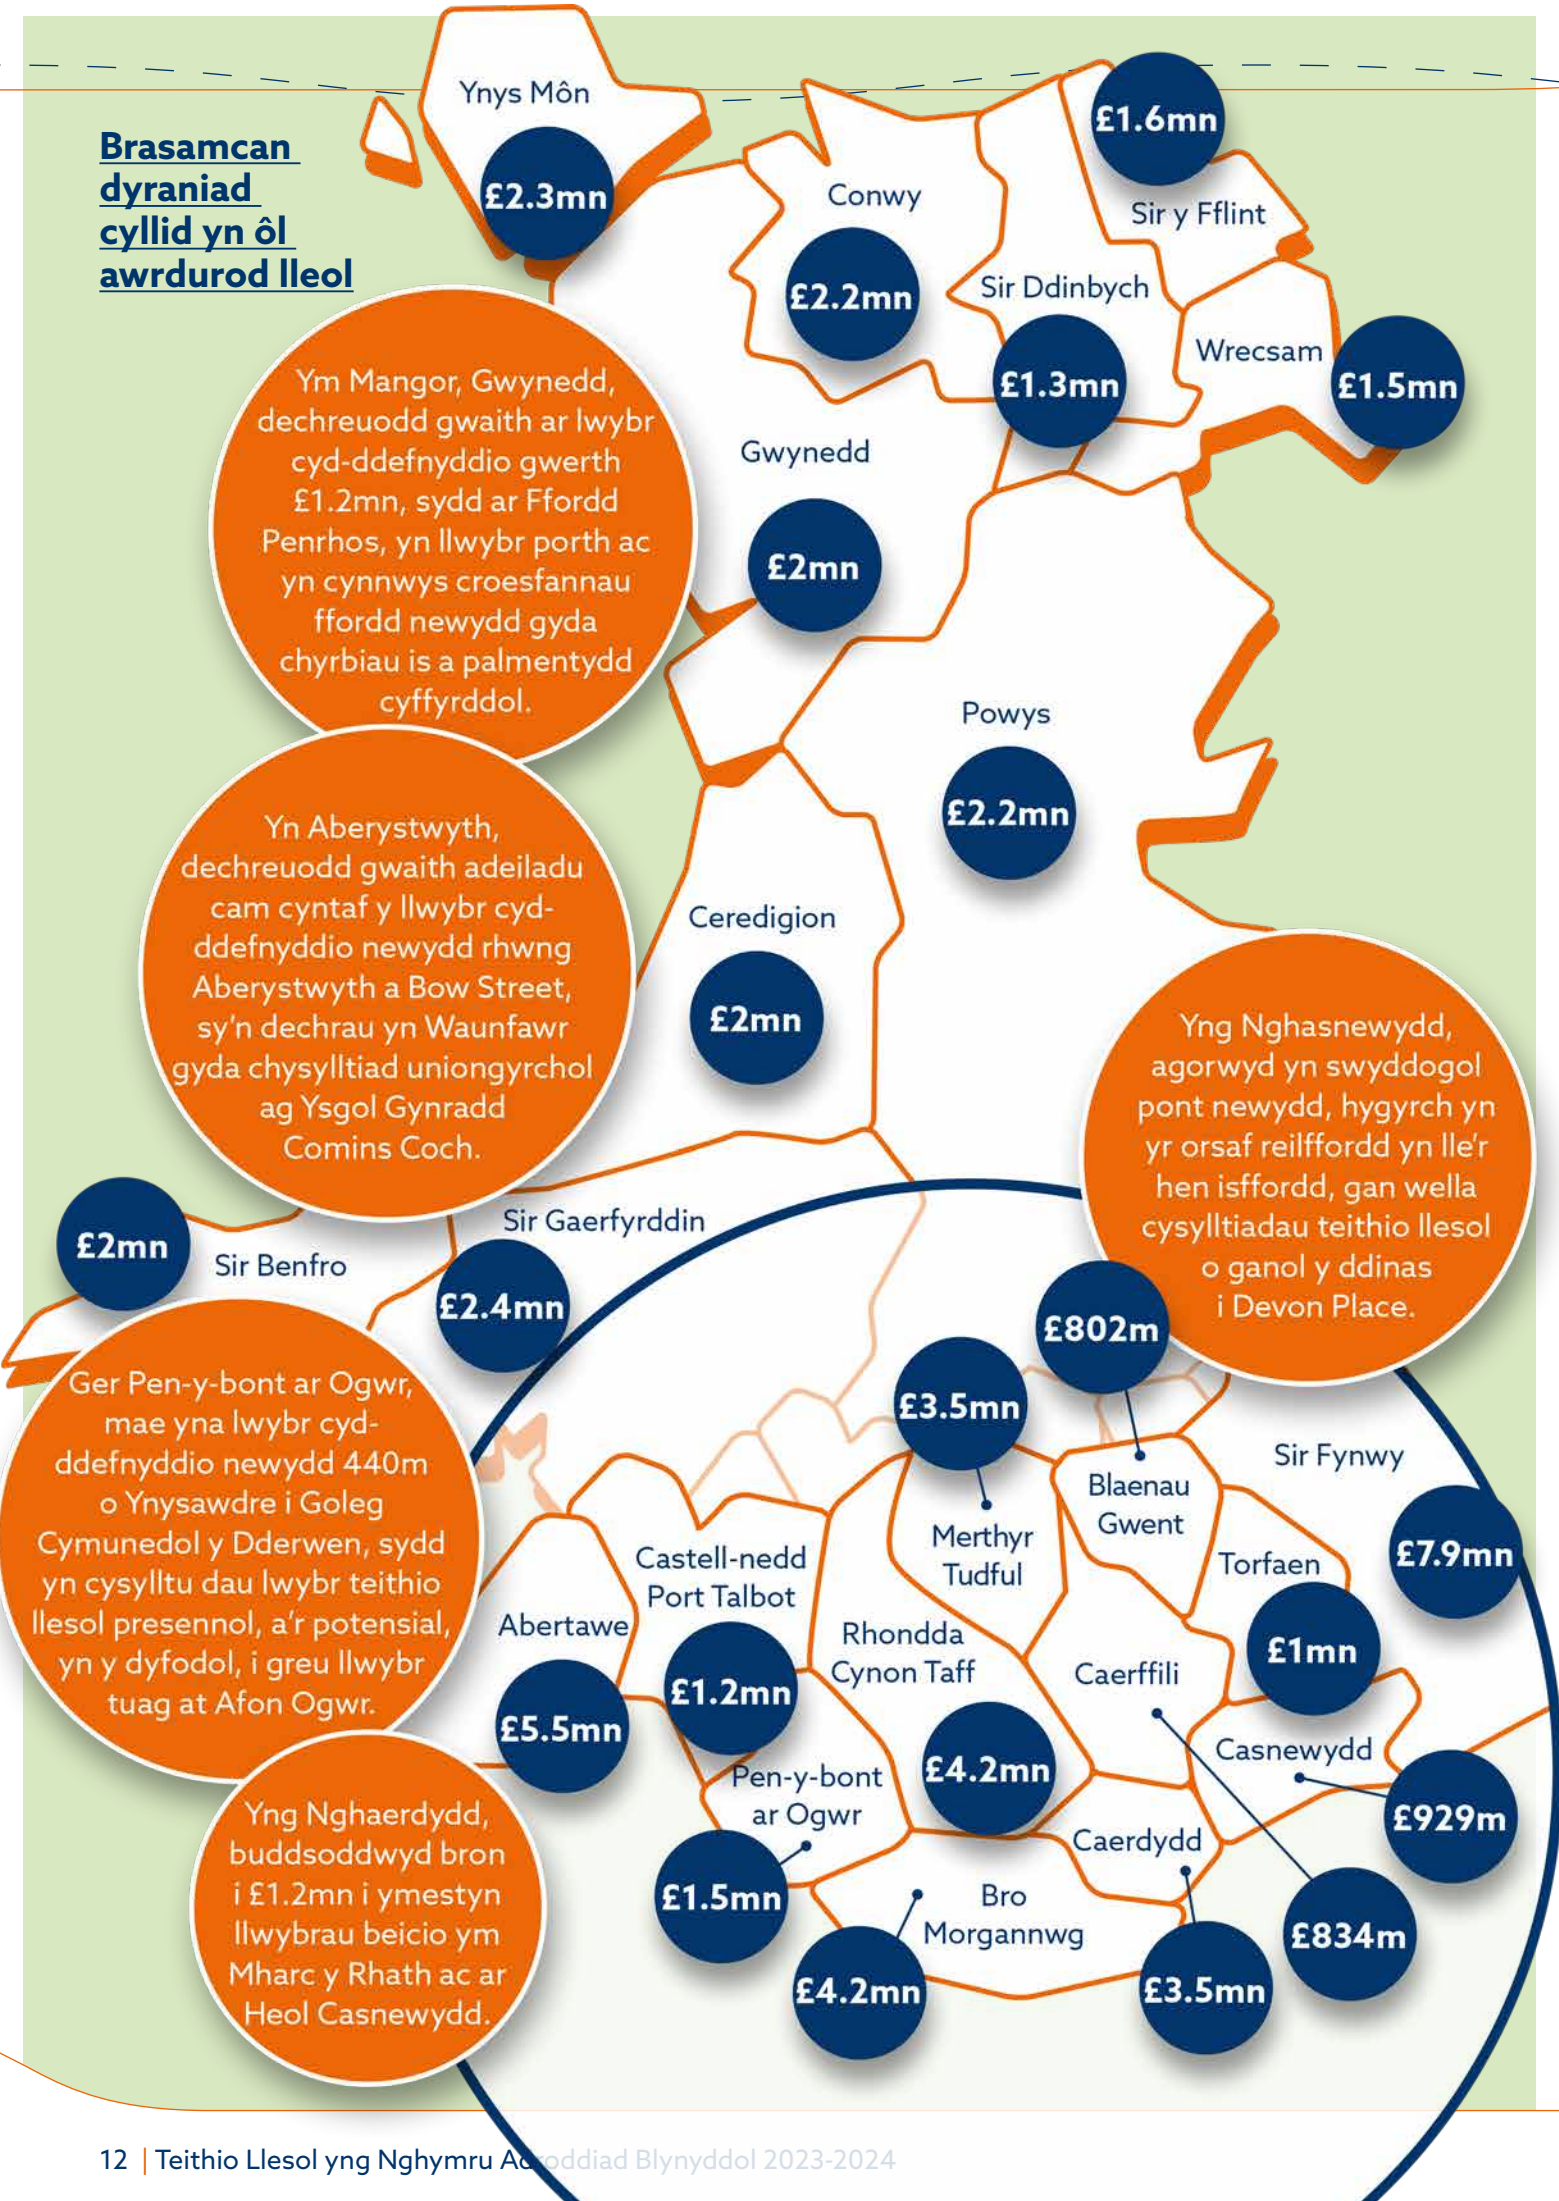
Brasamcan dyraniad cyllid yn ôl awrdurod lleol

Ynys Môn
£2.3mn

Conwy
£2.2mn

£1.6mn
Sir y Fflint

Sir Ddinbych
£1.3mn

Wrecsam
£1.5mn

Ym Mangor, Gwynedd, dechreuodd gwaith ar lwybr cyd-ddefnyddio gwerth £1.2mn, sydd ar Ffordd Penrhos, yn llwybr porth ac yn cynnwys croesfannau ffordd newydd gyda chyrbiau is a palmentydd cyffyrddol.

Gwynedd
£2mn

Powys
£2.2mn

Yn Aberystwyth, dechreuodd gwaith adeiladu cam cyntaf y llwybr cyd-ddefnyddio newydd rhwng Aberystwyth a Bow Street, sy'n dechrau yn Waunfawr gyda chysylltiad uniongyrchol ag Ysgol Gynradd Comins Coch.

Ceredigion
£2mn

Yng Nghasnewydd, agorwyd yn swyddogol pont newydd, hygyrch yn yr orsaf reilffordd yn lle'r hen isffordd, gan wella cysylltiadau teithio llesol o ganol y ddinas i Devon Place.

£2mn
Sir Benfro

Sir Gaerfyrddin
£2.4mn

£802m
£3.5mn

Ger Pen-y-bont ar Ogwr, mae yna lwybr cyd-ddefnyddio newydd 440m o Ynysawdre i Goleg Cymunedol y Dderwen, sydd yn cysylltu dau lwybr teithio llesol presennol, a'r potensial, yn y dyfodol, i greu llwybr tuag at Afon Ogwr.

Blaenau Gwent
Sir Fynwy
Merthyr Tudful
£7.9mn
Torfaen
Castell-nedd Port Talbot
Abertawe
Rhondda Cynon Taff
£1mn
Caerffili
£5.5mn
£1.2mn
Casnewydd
£4.2mn
Pen-y-bont ar Ogwr
£929m

Yng Nghaerdydd, buddsoddwyd bron i £1.2mn i ymestyn llwybrau beicio ym Mharc y Rhath ac ar Heol Casnewydd.

Caerdydd
£1.5mn
Bro Morgannwg
£834m
£4.2mn
£3.5mn

12 | Teithio Llesol yng Nghymru Adroddiad Blynyddol 2023-2024